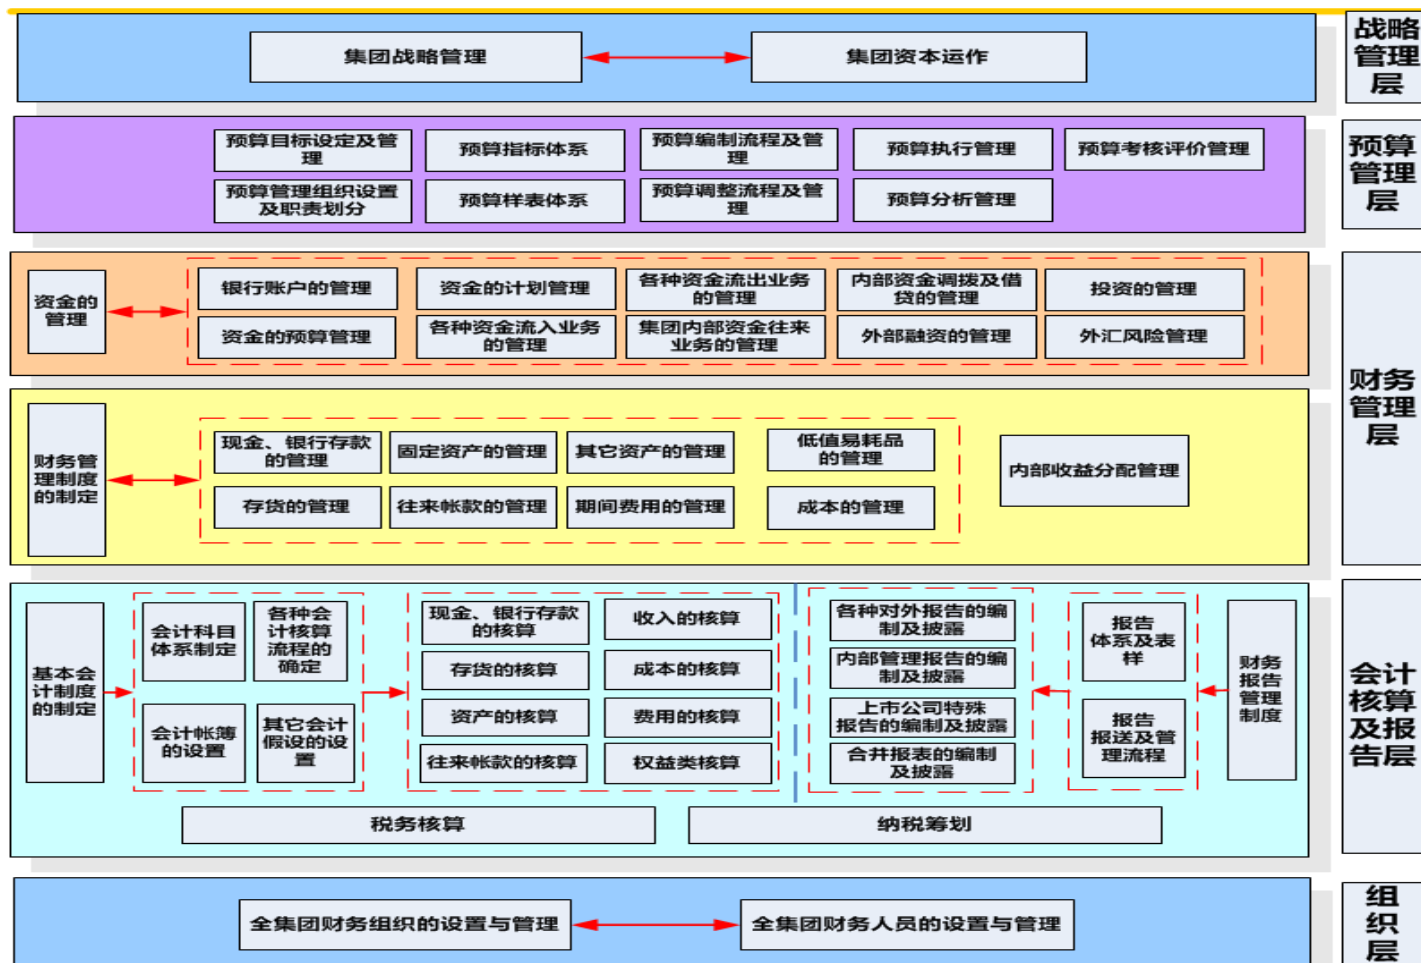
集团战略管理

集团资本运作

战略管理层

预算目标设定及管理

预算指标体系

预算编制流程及管理

预算执行管理

预算考核评价管理

预算管理组织设置及职责划分

预算样表体系

预算调整流程及管理

预算分析管理

预算管理层

资金的管理

银行账户的管理

资金的计划管理

各种资金流出业务的管理

内部资金调拨及借贷的管理

投资的管理

资金的预算管理

各种资金流入业务的管理

集团内部资金往来业务的管理

外部融资的管理

外汇风险管理

财务管理制度的制定

现金、银行存款的管理

固定资产的管理

其它资产的管理

低值易耗品的管理

内部收益分配管理

存货的管理

往来帐款的管理

期间费用的管理

成本的管理

财务管理层

基本会计制度的制定

会计科目体系制定

各种会计核算流程的确定

会计帐簿的设置

其它会计假设的设置

现金、银行存款的核算

收入的核算

存货的核算

成本的核算

资产的核算

费用的核算

往来帐款的核算

权益类核算

各种对外报告的编制及披露

内部管理报告的编制及披露

上市公司特殊报告的编制及披露

合并报表的编制及披露

报告体系及表样

报告报送及管理流程

财务报告管理制度

税务核算

纳税筹划

会计核算及报告层

全集团财务组织的设置与管理

全集团财务人员的设置与管理

组织层